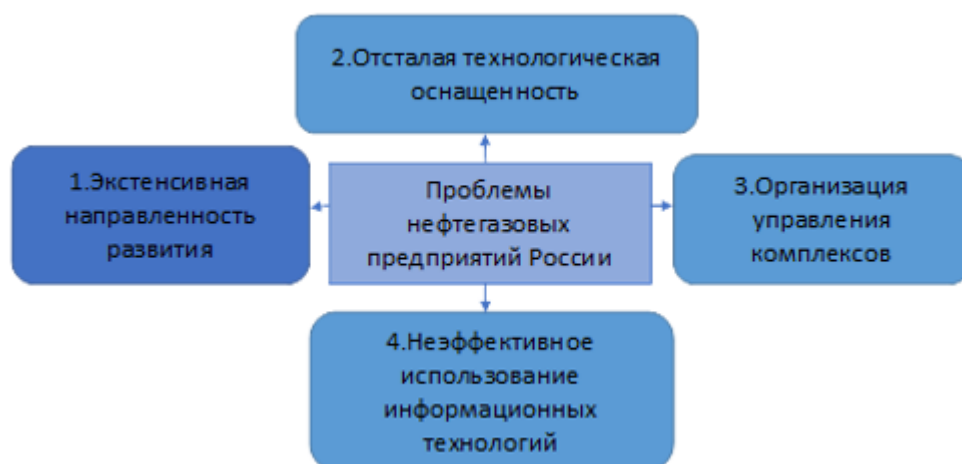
2.Отсталая технологическая оснащенность

1.Экстенсивная направленность развития

Проблемы нефтегазовых предприятий России

3.Организация управления комплексов

4.Неэффективное использование информационных технологий